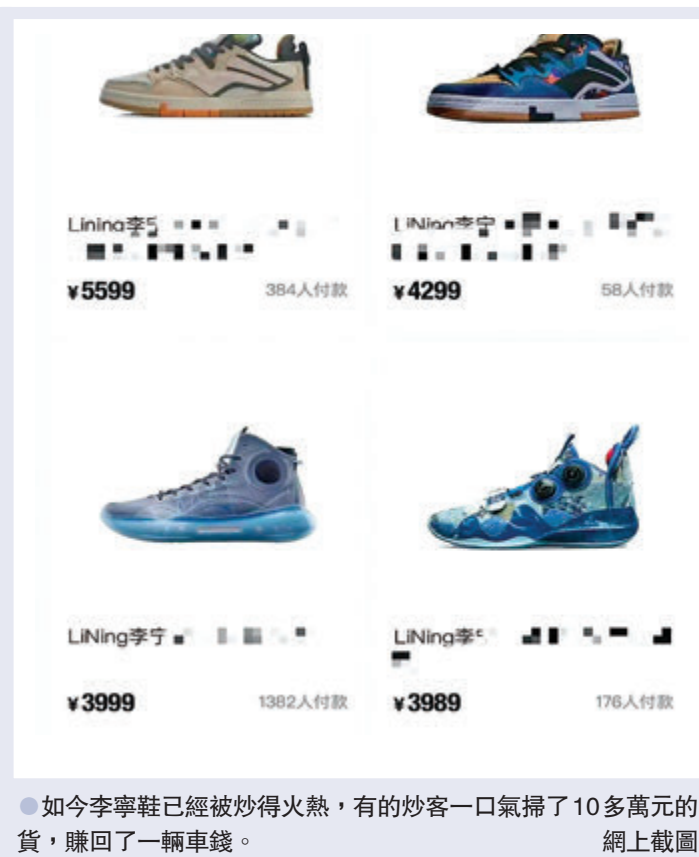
Lining李宁 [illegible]

¥5599 384人付款

LiNing李宁 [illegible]

¥4299 58人付款

LiNing李宁 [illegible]

¥3999 1382人付款

LiNing李宁 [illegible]

¥3989 176人付款

●如今李寧鞋已經被炒得火熱，有的炒客一口氣掃了10多萬元的貨，賺回了一輛車錢。 網上截圖